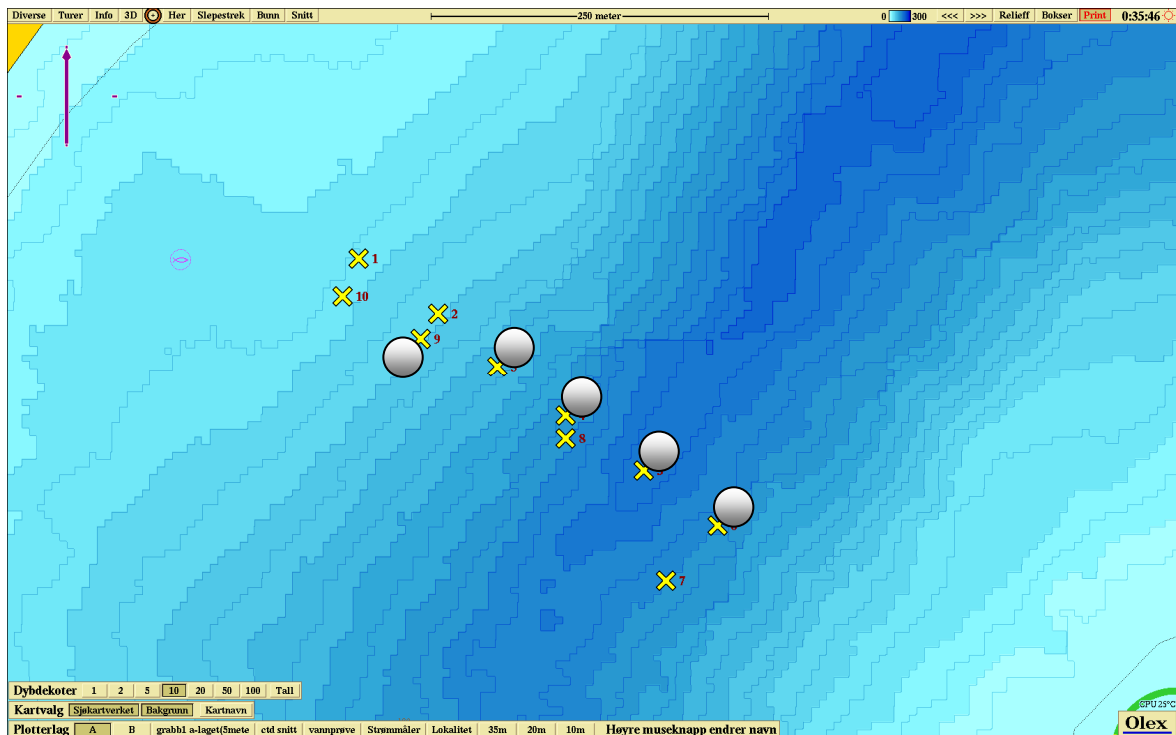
Diverse | Turer | Info | 3D | Her | Slepestrek | Bunn | Snitt
250 meter
0 300 <<< >>> Relieff Bokser Print 0:35:46

1
10
2
9
8
7

Dybdekoter 1 2 5 10 20 50 100 Tall
Kartvalg Sjøkartverket Bakgrunn Kartnavn
Plotterlag A B grabb1 a-laget(5mete ctd snitt vannprøve Strømmåler Lokalitet 35m 20m 10m Høyre museknapp endrer navn

CPU 25°C
Olex